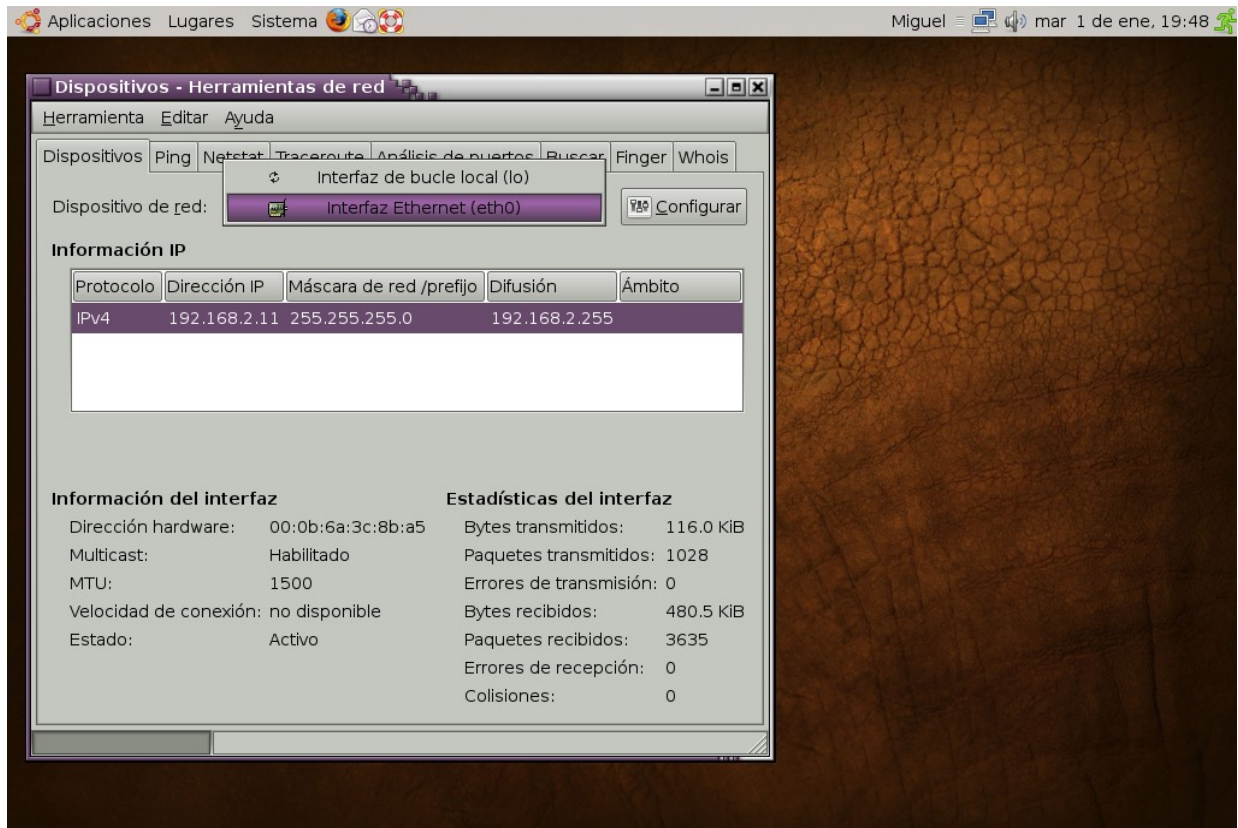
Aplicaciones Lugares Sistema

Miguel mar 1 de ene, 19:48

Dispositivos - Herramientas de red

Herramienta Editar Ayuda

Dispositivos Ping Netstat Traceroute Análisis de puertos Buscar Finger Whois

Interfaz de bucle local (lo)

Interfaz Ethernet (eth0)

Dispositivo de red:

Configurar

Información IP

| Protocolo | Dirección IP | Máscara de red /prefijo | Difusión | Ámbito |
|---|---|---|---|---|
| IPv4 | 192.168.2.11 | 255.255.255.0 | 192.168.2.255 | |

Información del interfaz

Dirección hardware: 00:0b:6a:3c:8b:a5
Multicast: Habilitado
MTU: 1500
Velocidad de conexión: no disponible
Estado: Activo

Estadísticas del interfaz

Bytes transmitidos: 116.0 KiB
Paquetes transmitidos: 1028
Errores de transmisión: 0
Bytes recibidos: 480.5 KiB
Paquetes recibidos: 3635
Errores de recepción: 0
Colisiones: 0